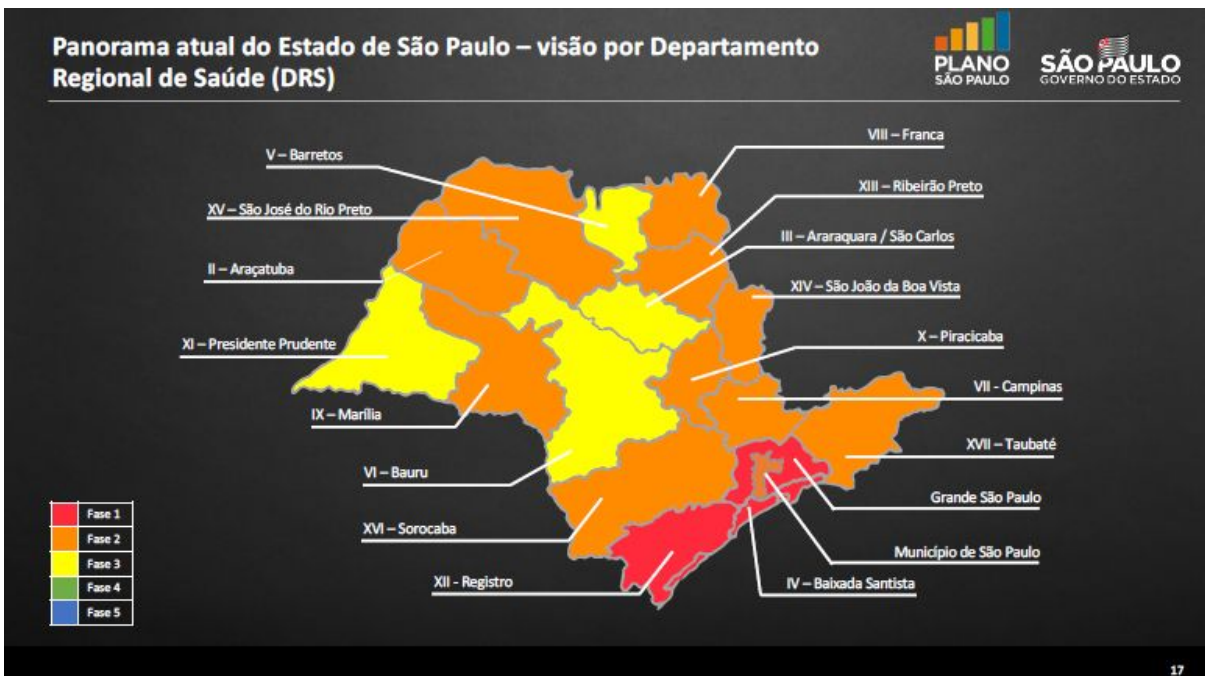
Panorama atual do Estado de São Paulo – visão por Departamento Regional de Saúde (DRS)

PLANO SÃO PAULO

SÃO PAULO GOVERNO DO ESTADO

V – Barretos

XV – São José do Rio Preto

II – Araçatuba

XI – Presidente Prudente

IX – Marília

VI – Bauru

XVI – Sorocaba

XII – Registro

VIII – Franca

XIII – Ribeirão Preto

III – Araraquara / São Carlos

XIV – São João da Boa Vista

X – Piracicaba

VII - Campinas

XVII – Taubaté

Grande São Paulo

Município de São Paulo

IV – Baixada Santista

Fase 1
Fase 2
Fase 3
Fase 4
Fase 5

17